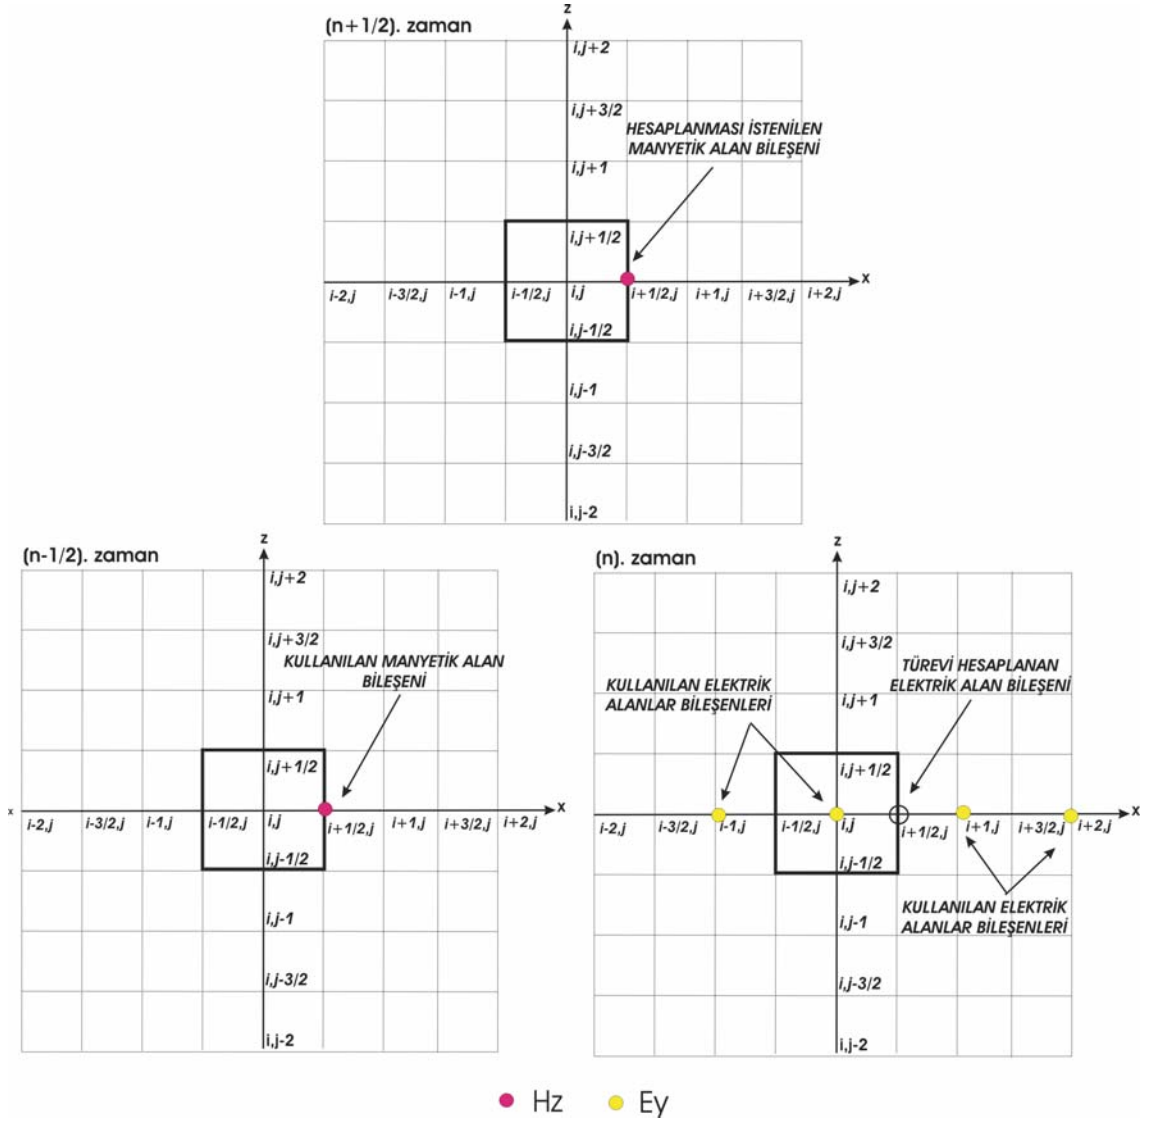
(n+1/2). zaman

z

i,j+2

i,j+3/2

HESAPLANMASI İSTENİLEN MANYETİK ALAN BİLEŞENİ

i,j+1

i,j+1/2

x

i-2,j i-3/2,j i-1,j i-1/2,j i,j i+1/2,j i+1,j i+3/2,j i+2,j

i,j-1/2

i,j-1

i,j-3/2

i,j-2

(n-1/2). zaman

z

i,j+2

i,j+3/2

KULLANILAN MANYETİK ALAN BİLEŞENİ

i,j+1

i,j+1/2

x

x

i-2,j i-3/2,j i-1,j i-1/2,j i,j i+1/2,j i+1,j i+3/2,j i+2,j

i,j-1/2

i,j-1

i,j-3/2

i,j-2

(n). zaman

z

i,j+2

i,j+3/2

TÜREVİ HESAPLANAN ELEKTRİK ALAN BİLEŞENİ

KULLANILAN ELEKTRİK ALANLAR BİLEŞENLERİ

i,j+1

i,j+1/2

x

i-2,j i-3/2,j i-1,j i-1/2,j i,j i+1/2,j i+1,j i+3/2,j i+2,j

i,j-1/2

KULLANILAN ELEKTRİK ALANLAR BİLEŞENLERİ

i,j-1

i,j-3/2

i,j-2

Hz Ey